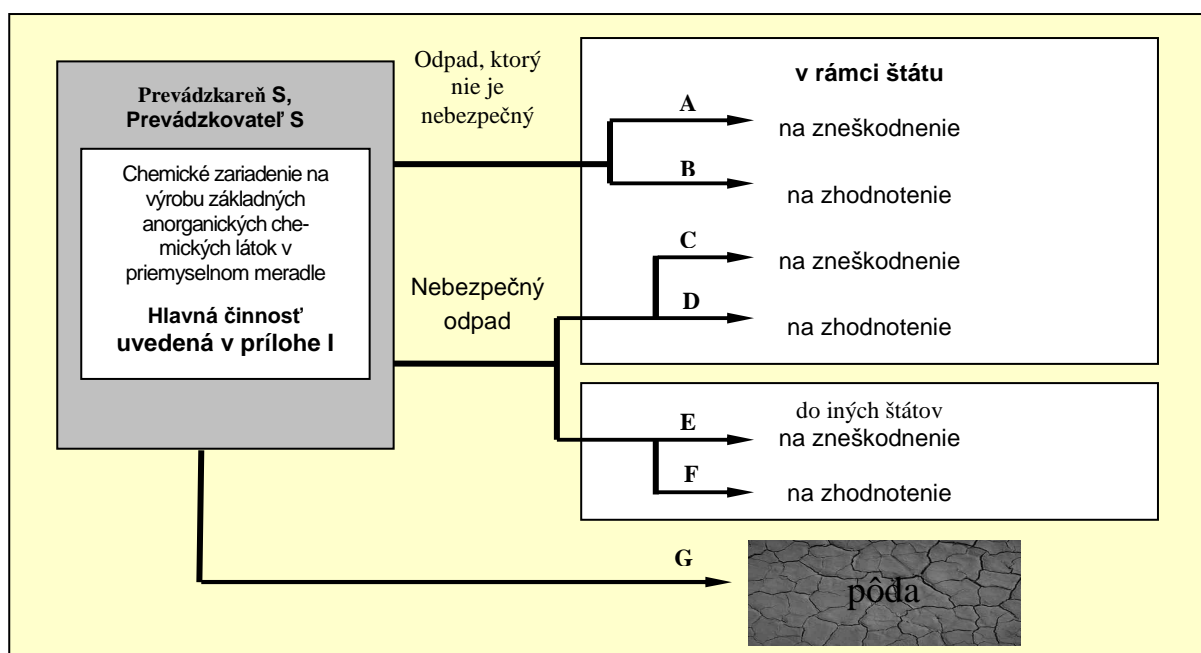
Prevádzkareň S, Prevádzkovateľ S

Chemické zariadenie na výrobu základných anorganických chemických látok v priemyselnom meradle

Hlavná činnosť uvedená v prílohe I

Odpad, ktorý nie je nebezpečný

Nebezpečný odpad

v rámci štátu

A

na zneškodnenie

B

na zhodnotenie

C

na zneškodnenie

D

na zhodnotenie

do iných štátov

E

na zneškodnenie

F

na zhodnotenie

G

pôda